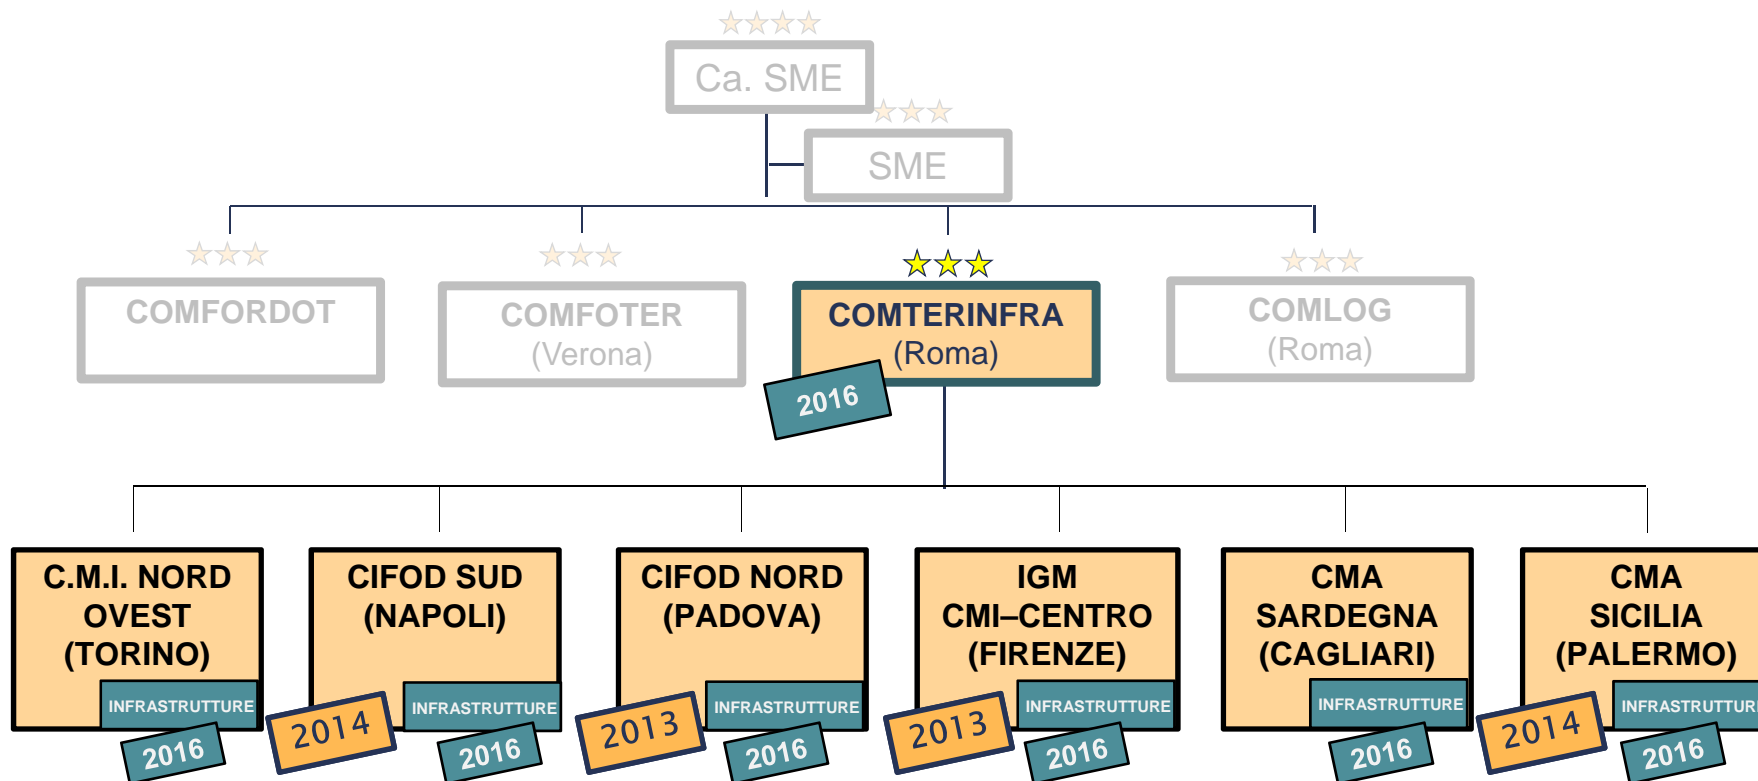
Ca. SME

SME

COMFORDOT

COMFOTER
(Verona)

COMTERINFRA
(Roma)
2016

COMLOG
(Roma)

C.M.I. NORD OVEST (TORINO)
INFRASTRUTTURE
2016

CIFOD SUD (NAPOLI)
2014
INFRASTRUTTURE
2016

CIFOD NORD (PADOVA)
2013
INFRASTRUTTURE
2016

IGM CMI–CENTRO (FIRENZE)
2013
INFRASTRUTTURE
2016

CMA SARDEGNA (CAGLIARI)
INFRASTRUTTURE
2016

CMA SICILIA (PALERMO)
2014
INFRASTRUTTUR
2016